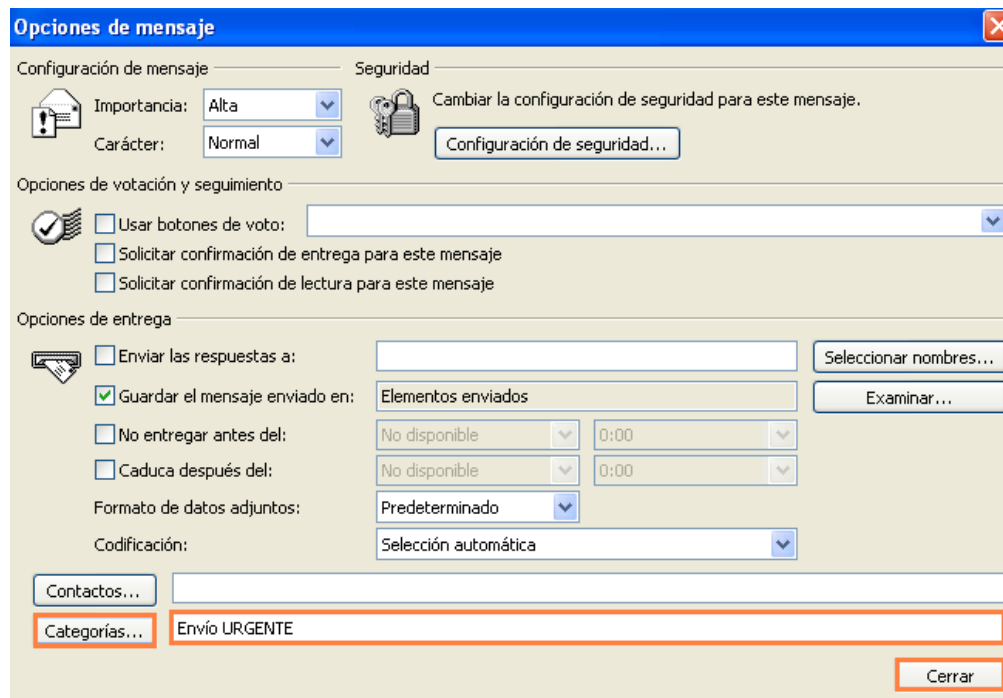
Opciones de mensaje

Configuración de mensaje

Importancia: Alta

Carácter: Normal

Seguridad

Cambiar la configuración de seguridad para este mensaje.

Configuración de seguridad...

Opciones de votación y seguimiento

Usar botones de voto:

Solicitar confirmación de entrega para este mensaje

Solicitar confirmación de lectura para este mensaje

Opciones de entrega

Enviar las respuestas a:

Seleccionar nombres...

Guardar el mensaje enviado en: Elementos enviados

Examinar...

No entregar antes del: No disponible 0:00

Caduca después del: No disponible 0:00

Formato de datos adjuntos: Predeterminado

Codificación: Selección automática

Contactos...

Categorías... Envío URGENTE

Cerrar